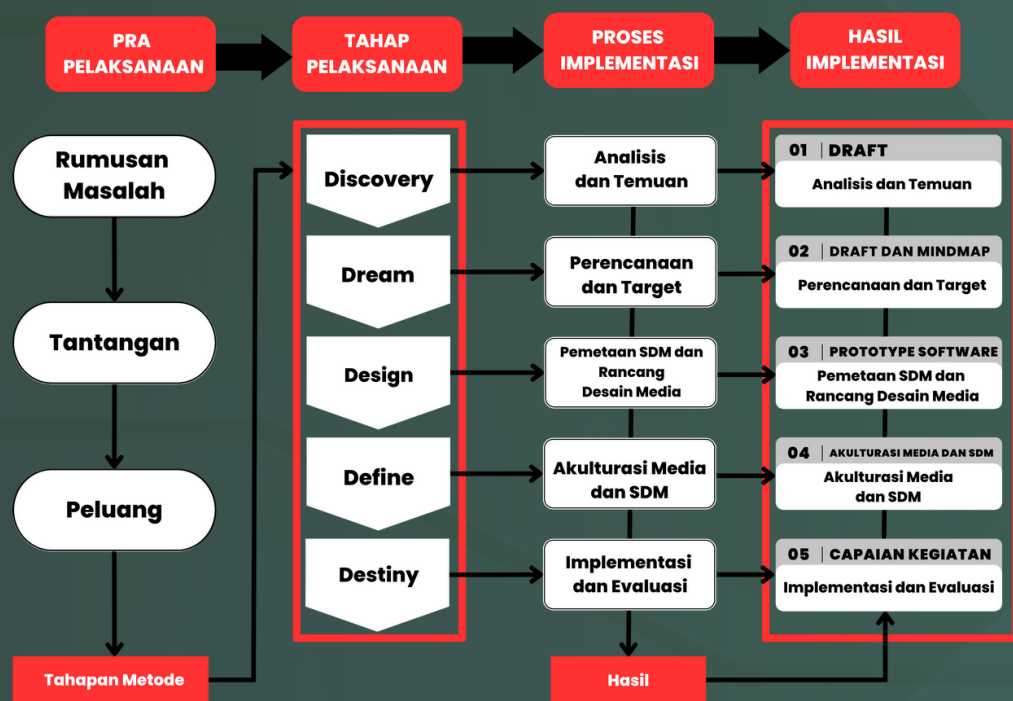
PRA PELAKSANAAN

TAHAP PELAKSANAAN

PROSES IMPLEMENTASI

HASIL IMPLEMENTASI

Rumusan Masalah

Tantangan

Peluang

Tahapan Metode

Discovery

Dream

Design

Define

Destiny

Analisis dan Temuan

Perencanaan dan Target

Pemetaan SDM dan Rancang Desain Media

Akulturasi Media dan SDM

Implementasi dan Evaluasi

Hasil

01 | DRAFT
Analisis dan Temuan

02 | DRAFT DAN MINDMAP
Perencanaan dan Target

03 | PROTOTYPE SOFTWARE
Pemetaan SDM dan Rancang Desain Media

04 | AKULTURASI MEDIA DAN SDM
Akulturasi Media dan SDM

05 | CAPAIAN KEGIATAN
Implementasi dan Evaluasi